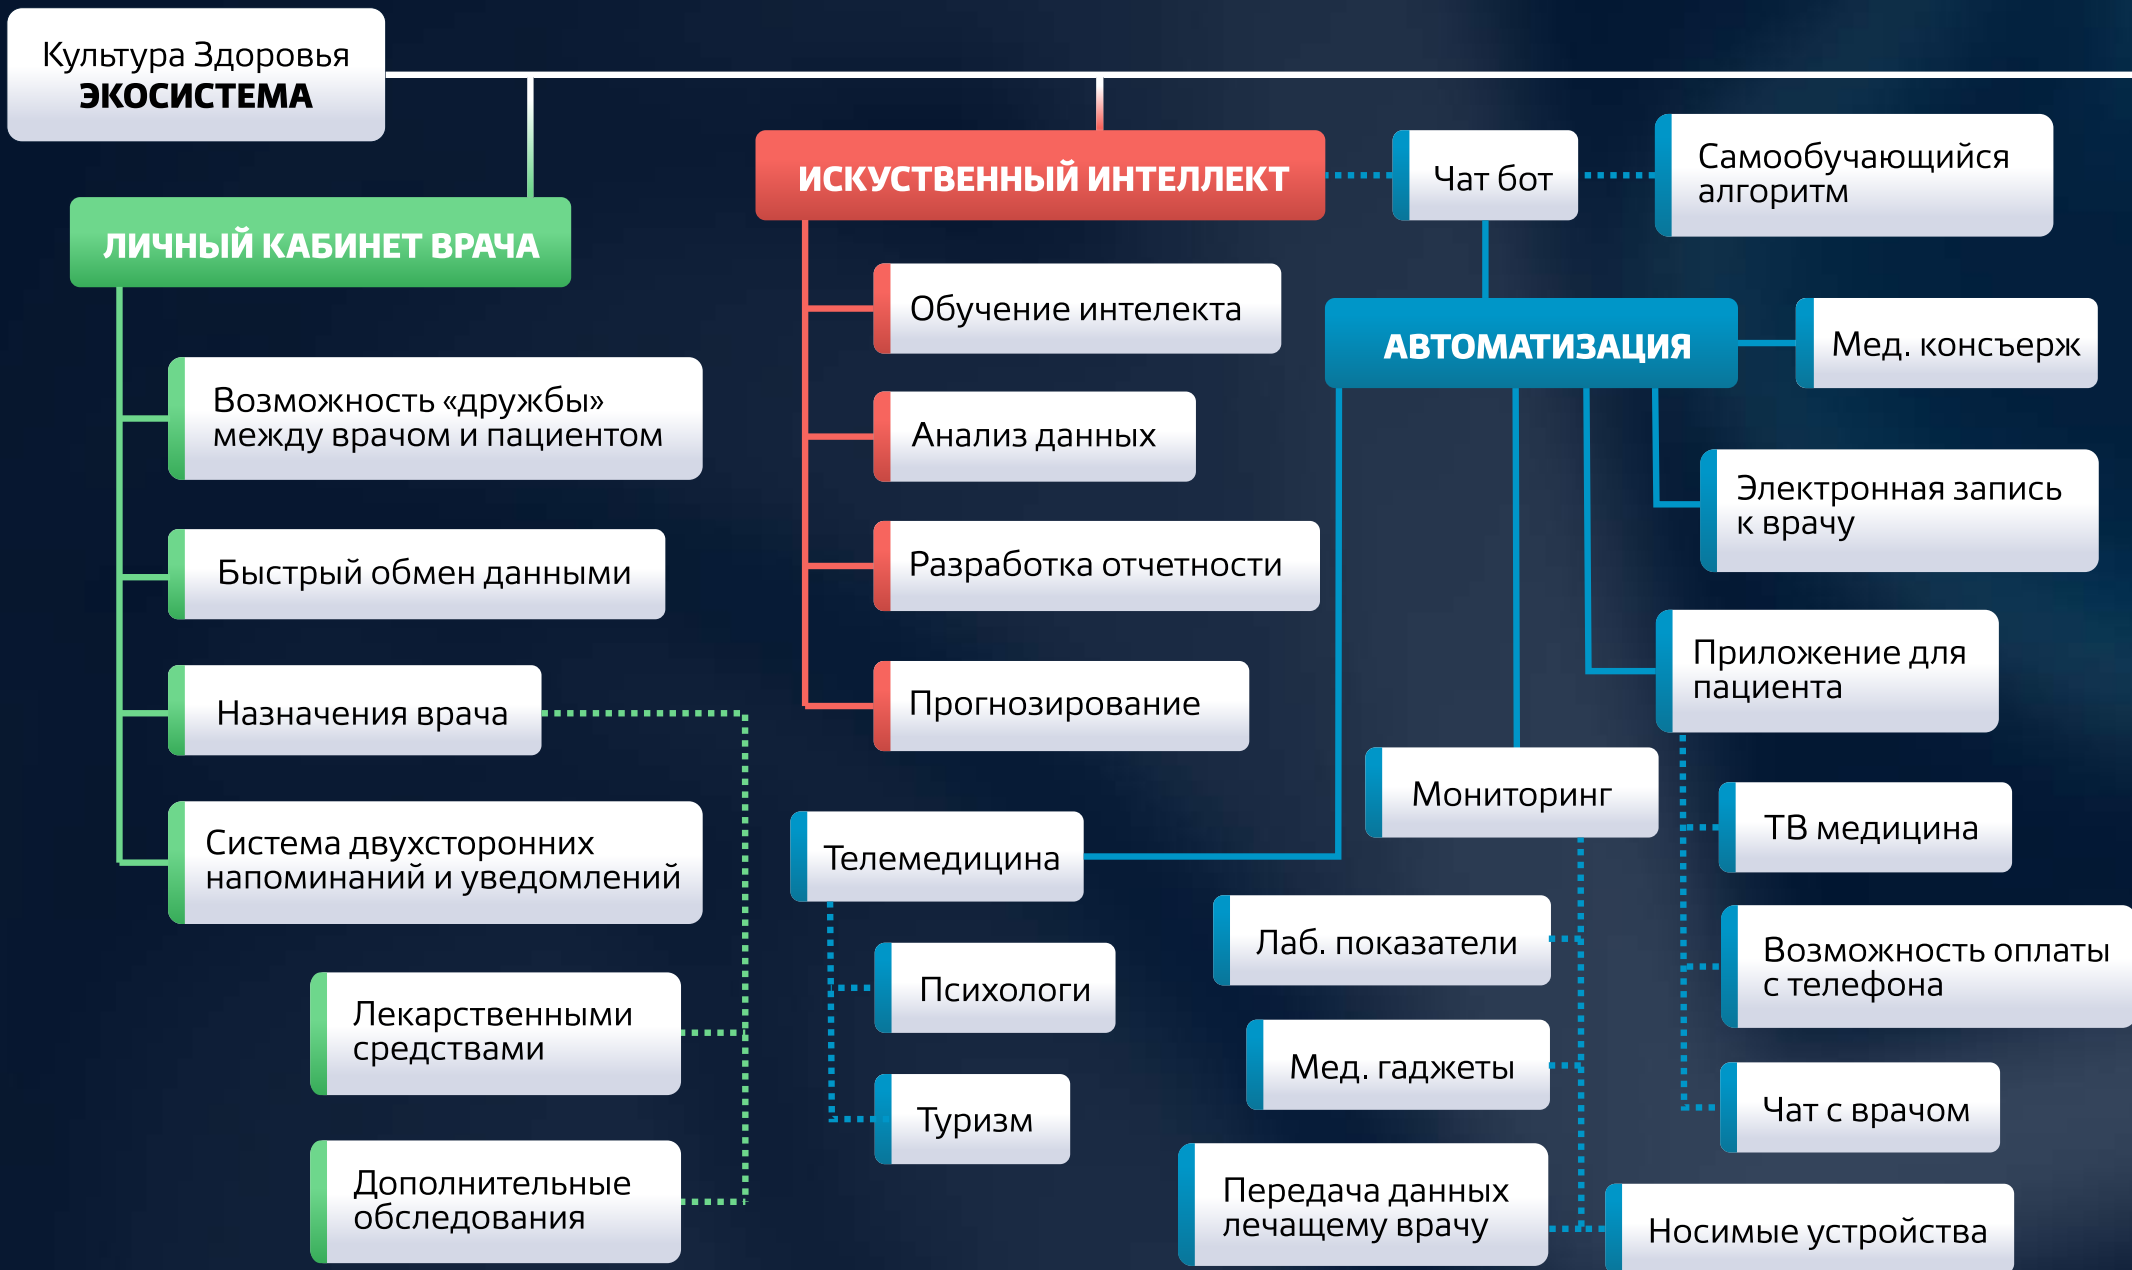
Культура Здоровья
ЭКОСИСТЕМА

ЛИЧНЫЙ КАБИНЕТ ВРАЧА

Возможность «дружбы» между врачом и пациентом

Быстрый обмен данными

Назначения врача

Система двухсторонних напоминаний и уведомлений

Лекарственными средствами

Дополнительные обследования

ИСКУСТВЕННЫЙ ИНТЕЛЛЕКТ

Обучение интелекта

Анализ данных

Разработка отчетности

Прогнозирование

Чат бот

Самообучающийся алгоритм

АВТОМАТИЗАЦИЯ

Мед. консъерж

Электронная запись к врачу

Приложение для пациента

Мониторинг

Телемедицина

Психологи

Туризм

Лаб. показатели

Мед. гаджеты

Передача данных лечащему врачу

Носимые устройства

ТВ медицина

Возможность оплаты с телефона

Чат с врачом